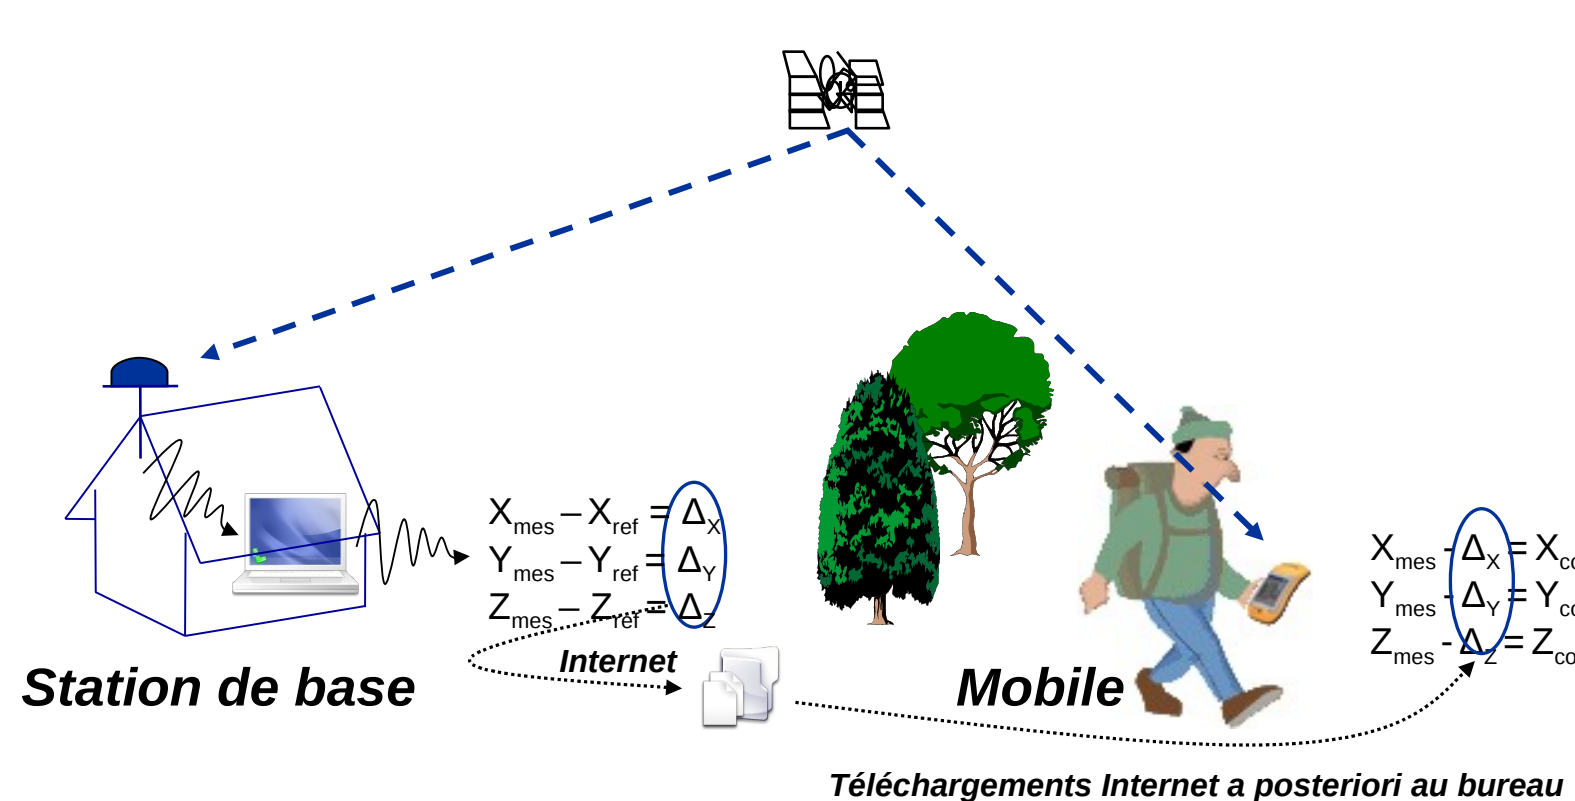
$X_{mes} - X_{ref} = \Delta_X$
$Y_{mes} - Y_{ref} = \Delta_Y$
$Z_{mes} - Z_{ref} = \Delta_Z$

Internet

Station de base

Mobile

$X_{mes} - \Delta_X = X_{co}$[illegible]
$Y_{mes} - \Delta_Y = Y_{co}$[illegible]
$Z_{mes} - \Delta_Z = Z_{co}$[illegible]

Téléchargements Internet a posteriori au bureau